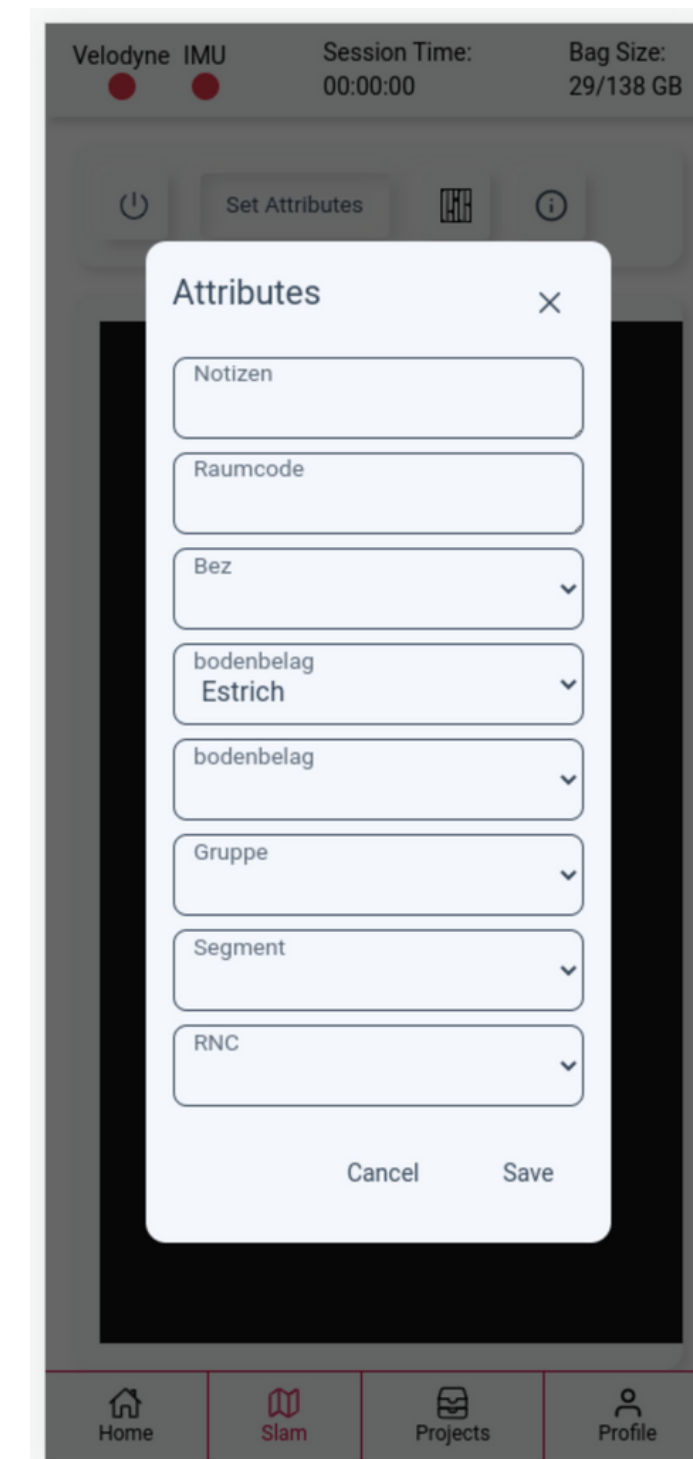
Velodyne IMU
Session Time: 00:00:00
Bag Size: 29/138 GB

Set Attributes

Attributes

Notizen

Raumcode

Bez

bodenbelag
Estrich

bodenbelag

Gruppe

Segment

RNC

Cancel
Save

Home
Slam
Projects
Profile